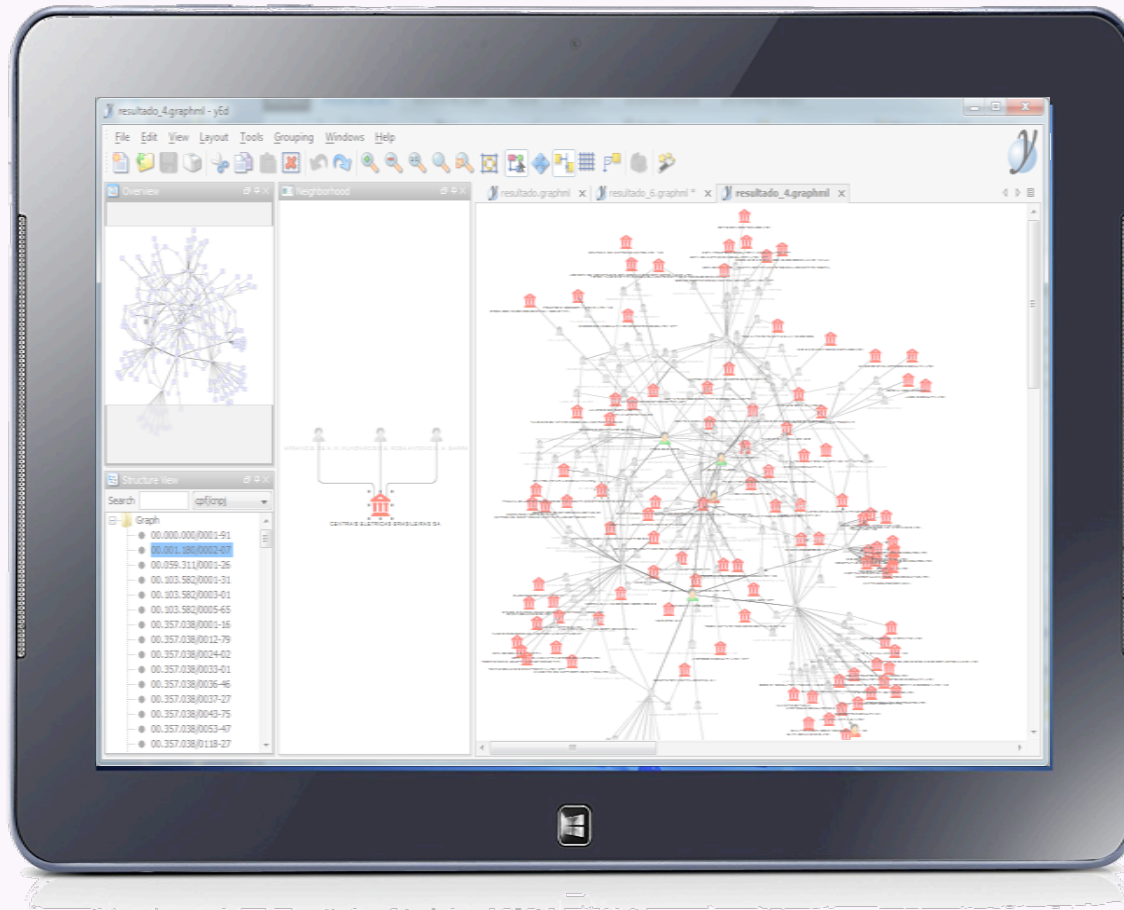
resultado_4.graphml - yEd

File Edit View Layout Tools Grouping Windows Help

Overview

Neighborhood

resultado.graphml

resultado_6.graphml *

resultado_4.graphml

CENTRAIS ELETRICAS BRASILEIRAS SA

Structure View

Search

cpf/cnpj

Graph

00.000.000/0001-91
00.001.180/0002-07
00.059.311/0001-26
00.103.582/0001-31
00.103.582/0003-01
00.103.582/0005-65
00.357.038/0001-16
00.357.038/0012-79
00.357.038/0024-02
00.357.038/0033-01
00.357.038/0036-46
00.357.038/0037-27
00.357.038/0043-75
00.357.038/0053-47
00.357.038/0118-27